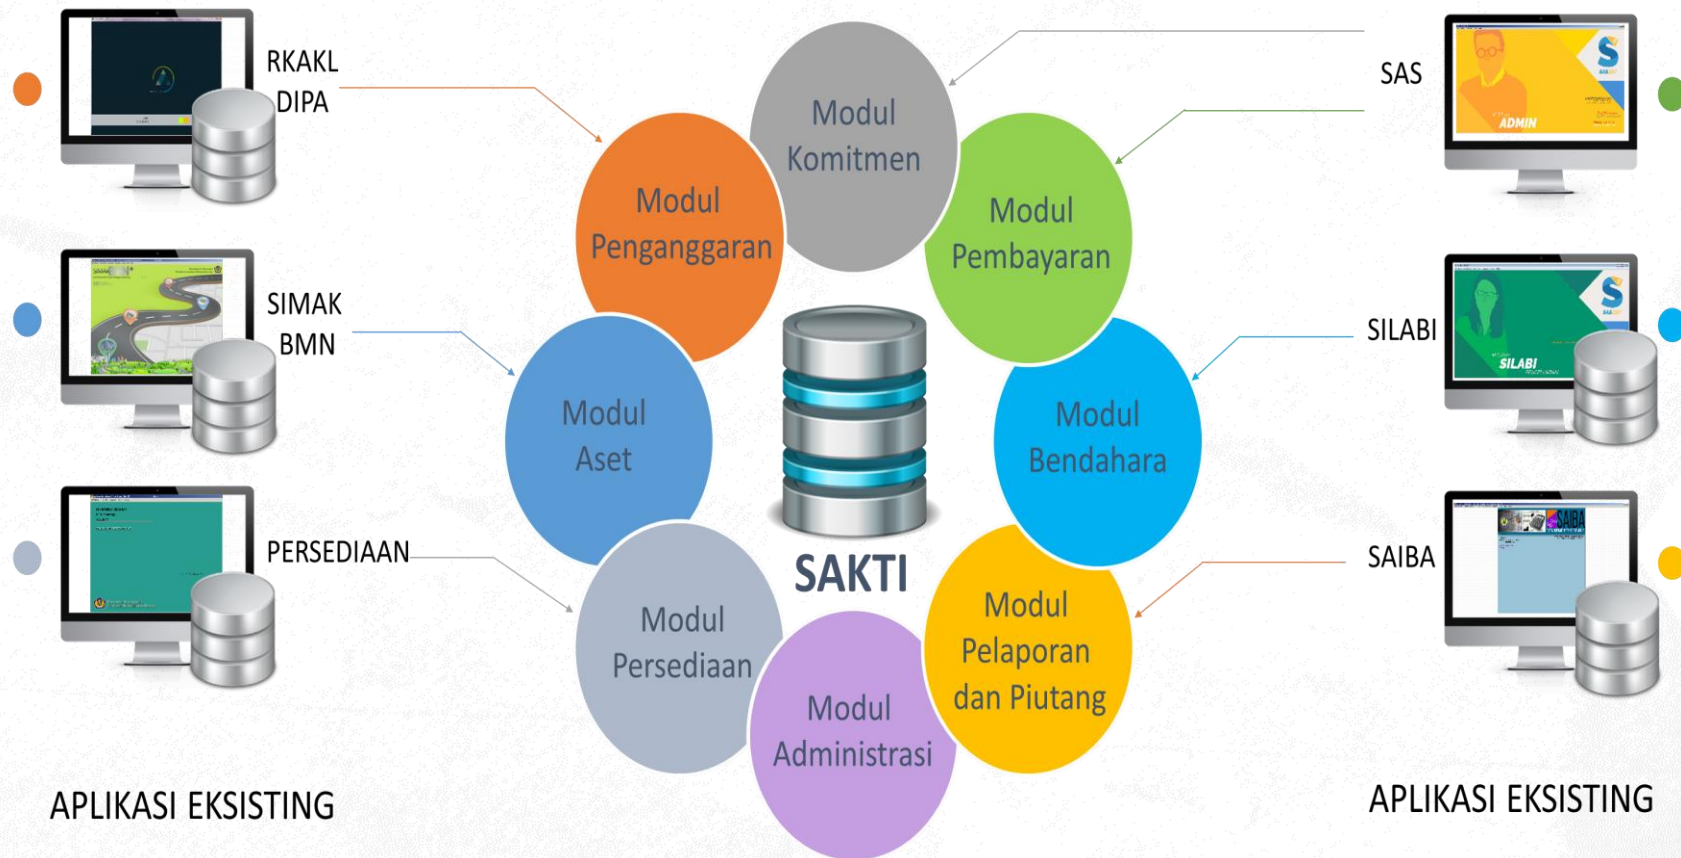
RKAKL
DIPA

SIMAK
BMN

PERSEDIAAN

APLIKASI EKSISTING

Modul
Komitmen

Modul
Penganggaran

Modul
Pembayaran

Modul
Aset

Modul
Bendahara

SAKTI

Modul
Persediaan

Modul
Pelaporan
dan Piutang

Modul
Administrasi

SAS

ADMIN

SILABI

SILABI

SAIBA

SAIBA

APLIKASI EKSISTING